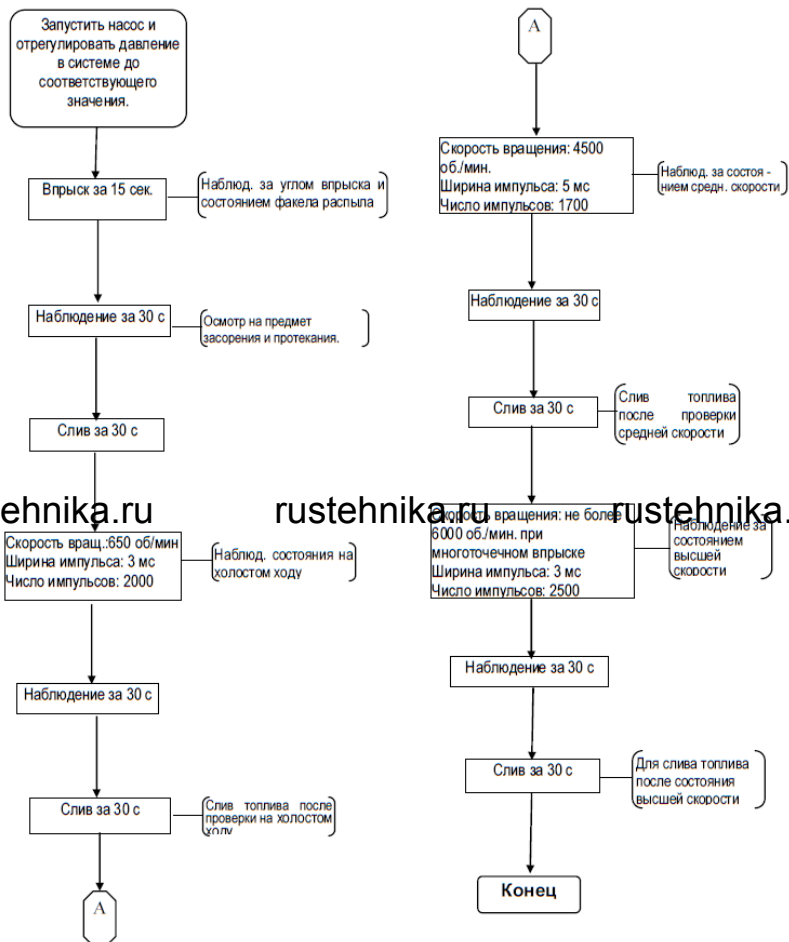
Запустить насос и отрегулировать давление в системе до соответствующего значения.

Впрыск за 15 сек.

Наблюд. за углом впрыска и состоянием факела распыла

Наблюдение за 30 с

Осмотр на предмет засорения и протекания.

Слив за 30 с

ehnika.ru rustehnika.ru rustehnika.

Скорость вращ.:650 об/мин
Ширина импульса: 3 мс
Число импульсов: 2000

Наблюд. состояния на холостом ходу

Наблюдение за 30 с

Слив за 30 с

Слив топлива после проверки на холостом ходу

A

A

Скорость вращения: 4500 об./мин.
Ширина импульса: 5 мс
Число импульсов: 1700

Наблюд. за состоянием средн. скорости

Наблюдение за 30 с

Слив за 30 с

Слив топлива после проверки средней скорости

Скорость вращения: не более 6000 об./мин. при многоточечном впрыске
Ширина импульса: 3 мс
Число импульсов: 2500

Наблюдение за состоянием высшей скорости

Наблюдение за 30 с

Слив за 30 с

Для слива топлива после состояния высшей скорости

Конец